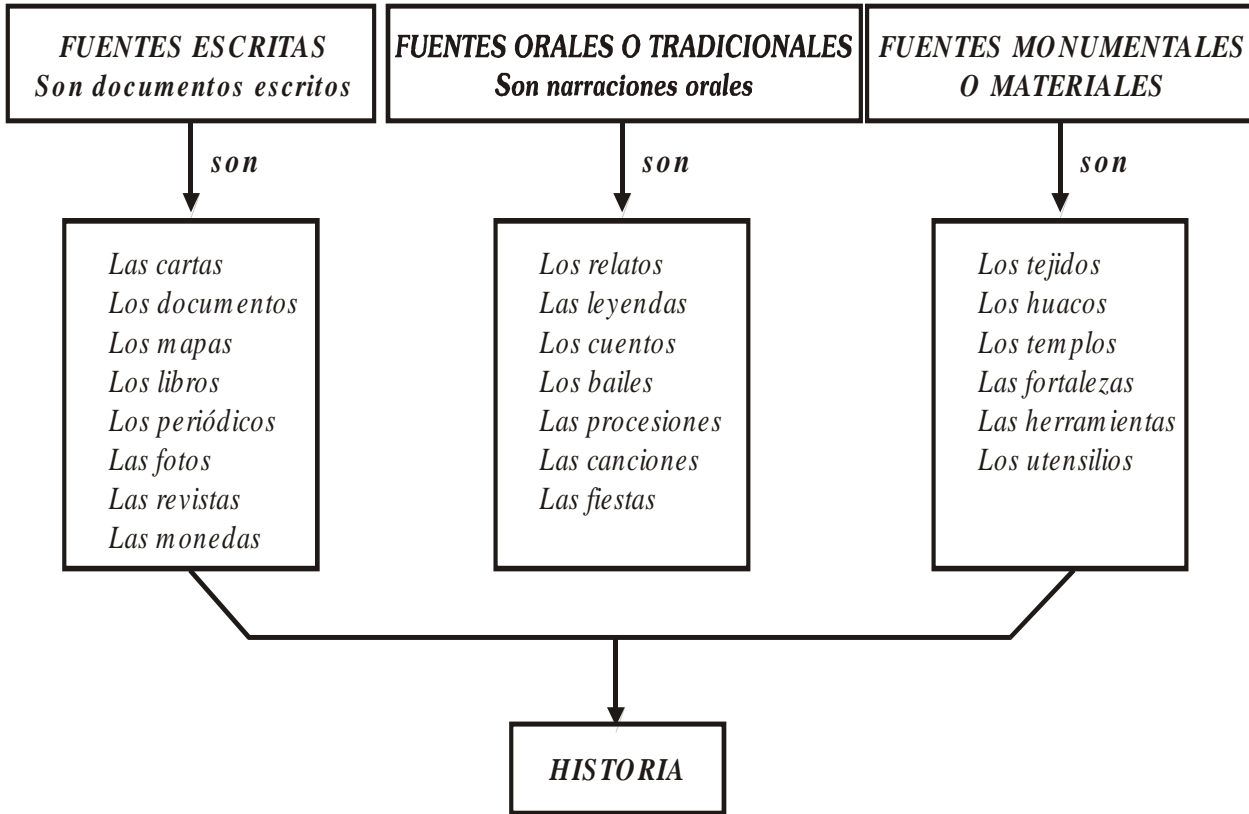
FUENTES ESCRITAS
Son documentos escritos

FUENTES ORALES O TRADICIONALES
Son narraciones orales

FUENTES MONUMENTALES O MATERIALES

son

son

son

Las cartas
Los documentos
Los mapas
Los libros
Los periódicos
Las fotos
Las revistas
Las monedas

Los relatos
Las leyendas
Los cuentos
Los bailes
Las procesiones
Las canciones
Las fiestas

Los tejidos
Los huacos
Los templos
Las fortalezas
Las herramientas
Los utensilios

HISTORIA